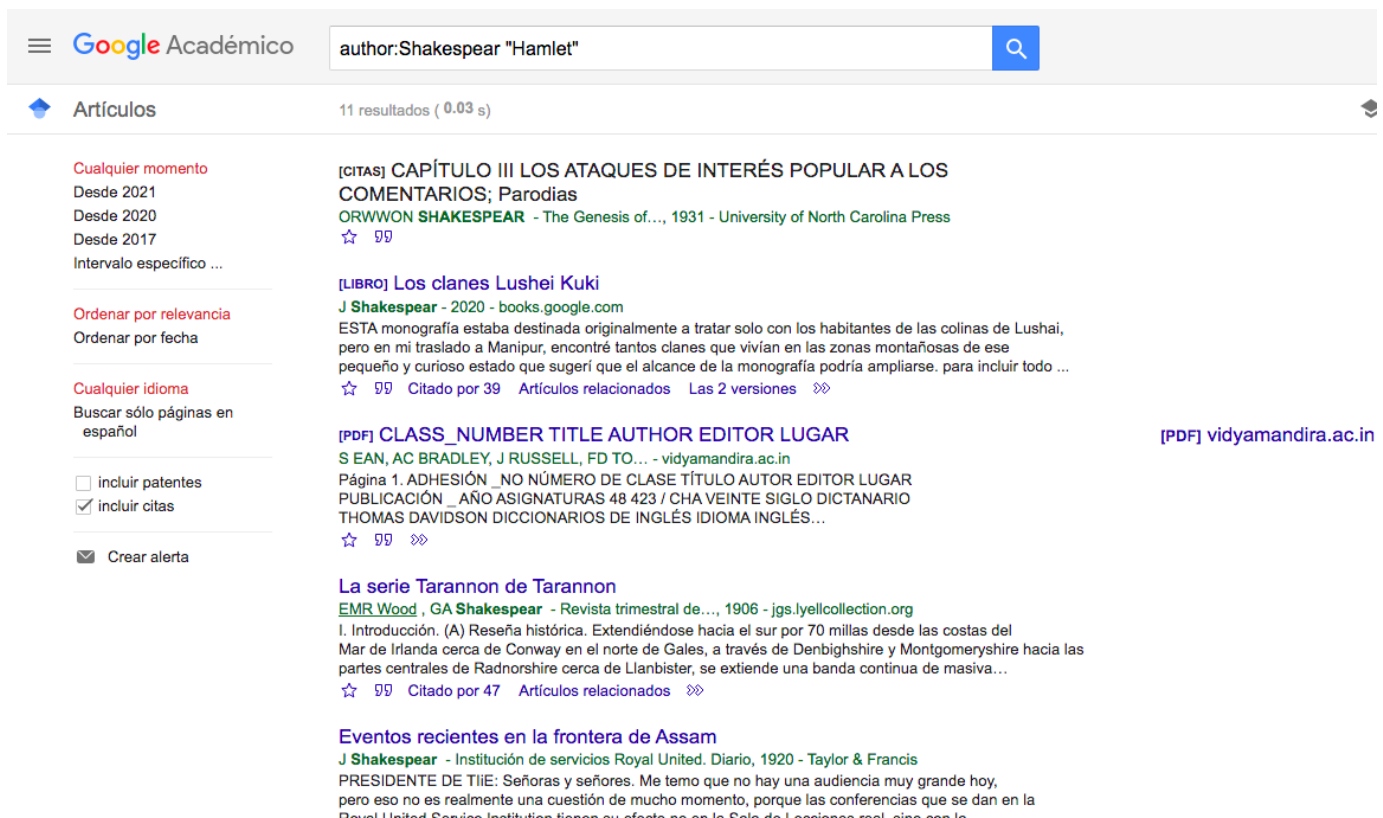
Google Académico

author:Shakespear "Hamlet"

Artículos

11 resultados ( 0.03 s)

Cualquier momento
Desde 2021
Desde 2020
Desde 2017
Intervalo específico ...

Ordenar por relevancia
Ordenar por fecha

Cualquier idioma
Buscar sólo páginas en español

incluir patentes
incluir citas

Crear alerta

[CITAS] CAPÍTULO III LOS ATAQUES DE INTERÉS POPULAR A LOS COMENTARIOS; Parodias
ORWWON SHAKESPEAR - The Genesis of..., 1931 - University of North Carolina Press

[LIBRO] Los clanes Lushei Kuki
J Shakespear - 2020 - books.google.com
ESTA monografía estaba destinada originalmente a tratar solo con los habitantes de las colinas de Lushai, pero en mi traslado a Manipur, encontré tantos clanes que vivían en las zonas montañosas de ese pequeño y curioso estado que sugerí que el alcance de la monografía podría ampliarse. para incluir todo ...
Citado por 39 Artículos relacionados Las 2 versiones

[PDF] CLASS_NUMBER TITLE AUTHOR EDITOR LUGAR
S EAN, AC BRADLEY, J RUSSELL, FD TO... - vidyamandira.ac.in
Página 1. ADHESIÓN _NO NÚMERO DE CLASE TÍTULO AUTOR EDITOR LUGAR PUBLICACIÓN _ AÑO ASIGNATURAS 48 423 / CHA VEINTE SIGLO DICTANARIO THOMAS DAVIDSON DICCIONARIOS DE INGLÉS IDIOMA INGLÉS...

[PDF] vidyamandira.ac.in

La serie Tarannon de Tarannon
EMR Wood , GA Shakespear - Revista trimestral de..., 1906 - jgs.lyellcollection.org
I. Introducción. (A) Reseña histórica. Extendiéndose hacia el sur por 70 millas desde las costas del Mar de Irlanda cerca de Conway en el norte de Gales, a través de Denbighshire y Montgomeryshire hacia las partes centrales de Radnorshire cerca de Llanbister, se extiende una banda continua de masiva...
Citado por 47 Artículos relacionados

Eventos recientes en la frontera de Assam
J Shakespear - Institución de servicios Royal United. Diario, 1920 - Taylor & Francis
PRESIDENTE DE TIiE: Señoras y señores. Me temo que no hay una audiencia muy grande hoy, pero eso no es realmente una cuestión de mucho momento, porque las conferencias que se dan en la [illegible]